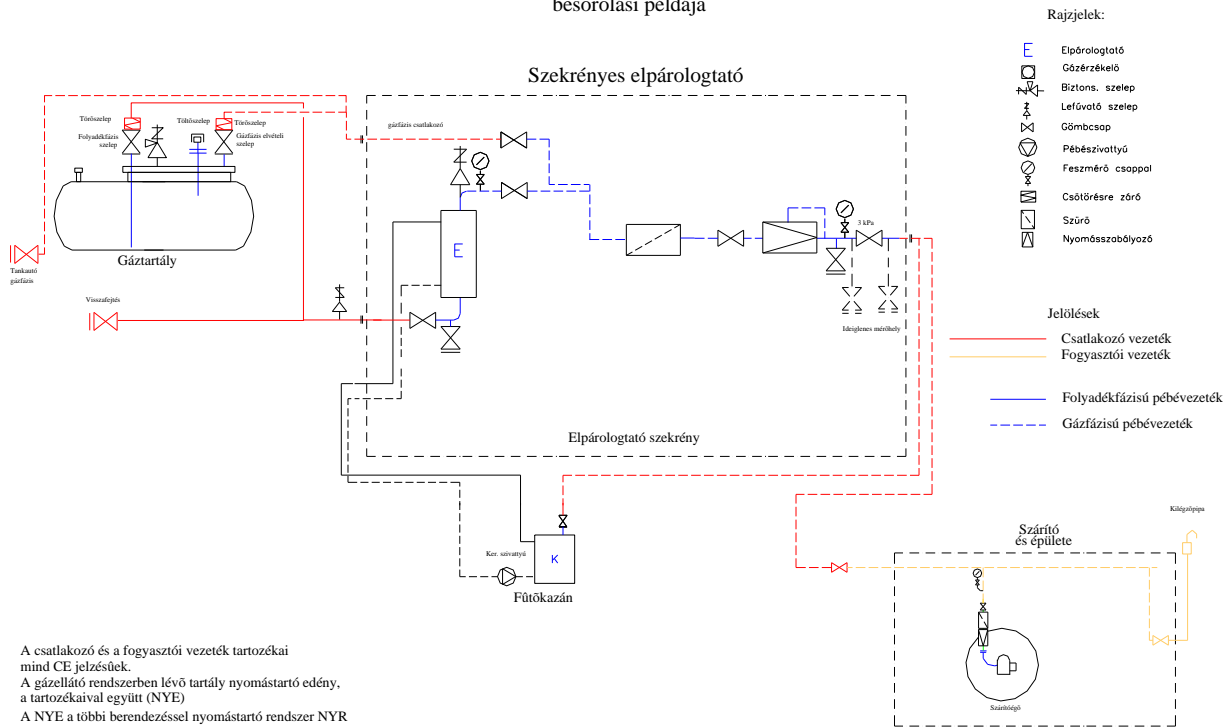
besorolási példája

Rajzjelek:

E Elpárologtató
Gázérzékelő
Biztons. szelep
Lefúvató szelep
Gömbcsap
Pébészivattyú
Feszmérő csappal
Csőtörésre záró
Szűrő
Nyomásszabályozó

Szekrényes elpárologtató

Töltőszelep
Töltőszelep
Töröszelep
Folyadékfázis szelep
Gázfázis elvételi szelep
gázfázis csatlakozó
3 kPa
E
Gáztartály
Tankautó gázfázis
Visszafejtés
Ideiglenes mérőhely

Jelölések
Csatlakozó vezeték
Fogyasztói vezeték
Folyadékfázisú pébévezeték
Gázfázisú pébévezeték

Elpárologtató szekrény

Ker. szivattyú
K
Fűtőkazán

Kilégzőpipa
Szárító és épülete
Szárítóégő

A csatlakozó és a fogyasztói vezeték tartozékai mind CE jelzésűek.
A gázellátó rendszerben lévő tartály nyomástartó edény, a tartozékaival együtt (NYE)
A NYE a többi berendezéssel nyomástartó rendszer NYR